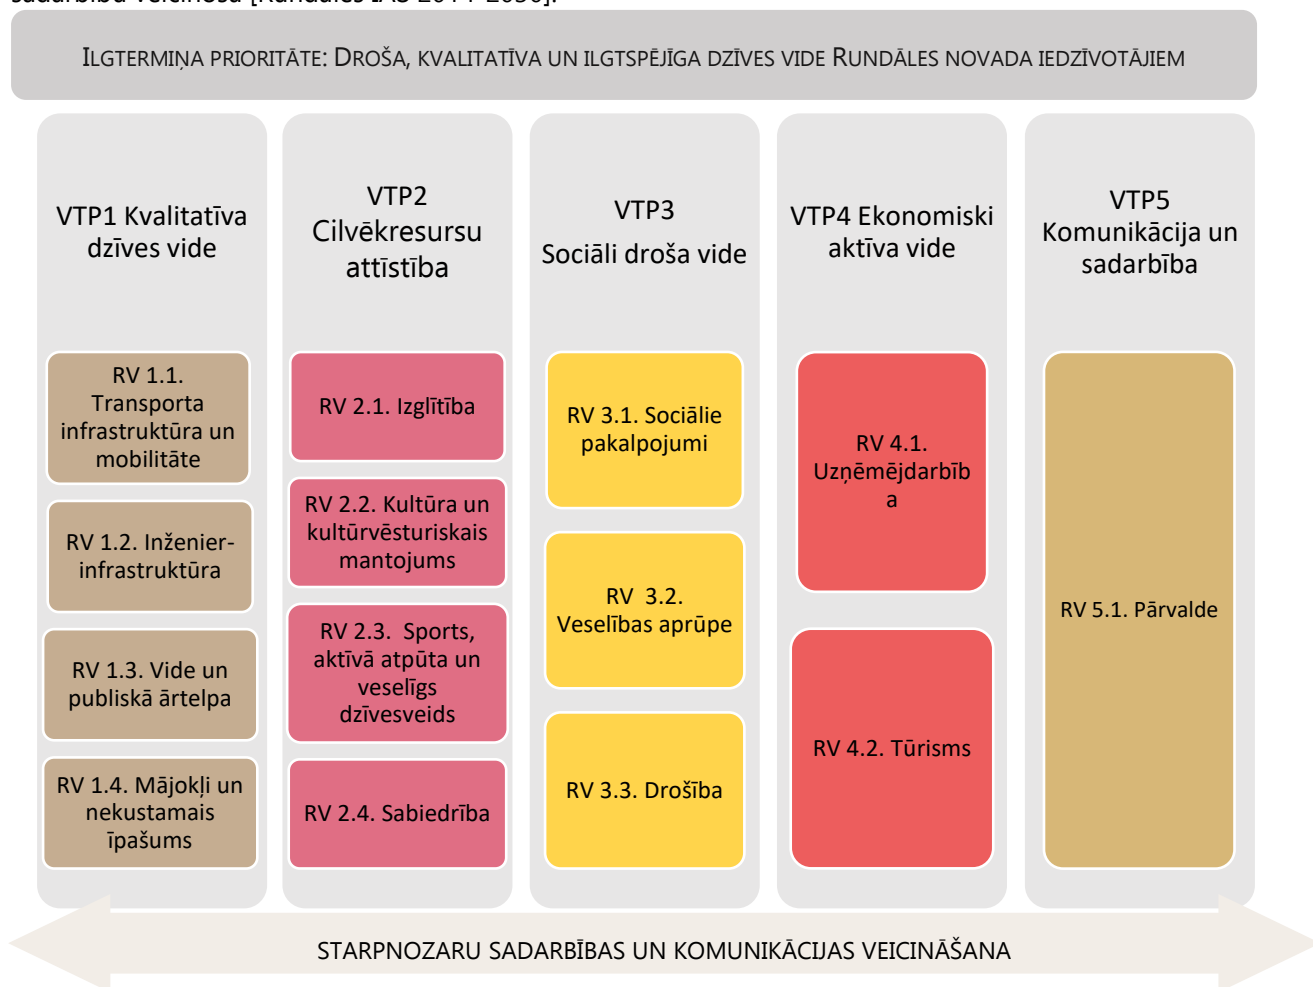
sadarbība veicinoša [Rundāles IAS 2014-2030].

ILGTERMIŅA PRIORITĀTE: DROŠA, KVALITATĪVA UN ILGTSPĒJĪGA DZĪVES VIDE RUNDĀLES NOVADA IEDZĪVOTĀJIEM

VTP1 Kvalitatīva dzīves vide

RV 1.1. Transporta infrastruktūra un mobilitāte

RV 1.2. Inženier-infrastruktūra

RV 1.3. Vide un publiskā ārtelpa

RV 1.4. Mājokļi un nekustamais īpašums

VTP2 Cilvēkresursu attīstība

RV 2.1. Izglītība

RV 2.2. Kultūra un kultūrvēsturiskais mantojums

RV 2.3. Sports, aktīvā atpūta un veselīgs dzīvesveids

RV 2.4. Sabiedrība

VTP3 Sociāli droša vide

RV 3.1. Sociālie pakalpojumi

RV 3.2. Veselības aprūpe

RV 3.3. Drošība

VTP4 Ekonomiski aktīva vide

RV 4.1. Uzņēmējdarbība

RV 4.2. Tūrisms

VTP5 Komunikācija un sadarbība

RV 5.1. Pārvalde

STARPNOZARU SADARBĪBAS UN KOMUNIKĀCIJAS VEICINĀŠANA